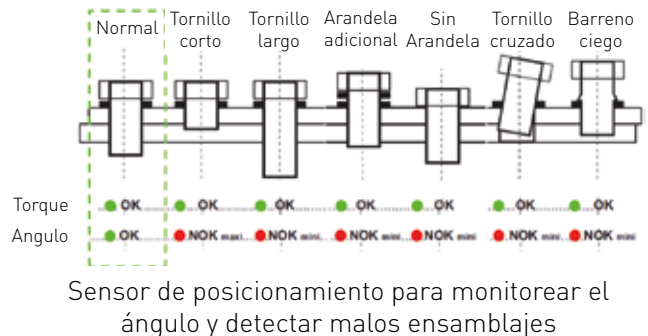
Normal | Tornillo corto | Tornillo largo | Arandela adicional | Sin Arandela | Tornillo cruzado | Barreno ciego

Torque | OK | OK | OK | OK | OK | OK | OK
Angulo | OK | NOK maxi | NOK mini | NOK mini | NOK mini | NOK mini | NOK mini

Sensor de posicionamiento para monitorear el ángulo y detectar malos ensamblajes